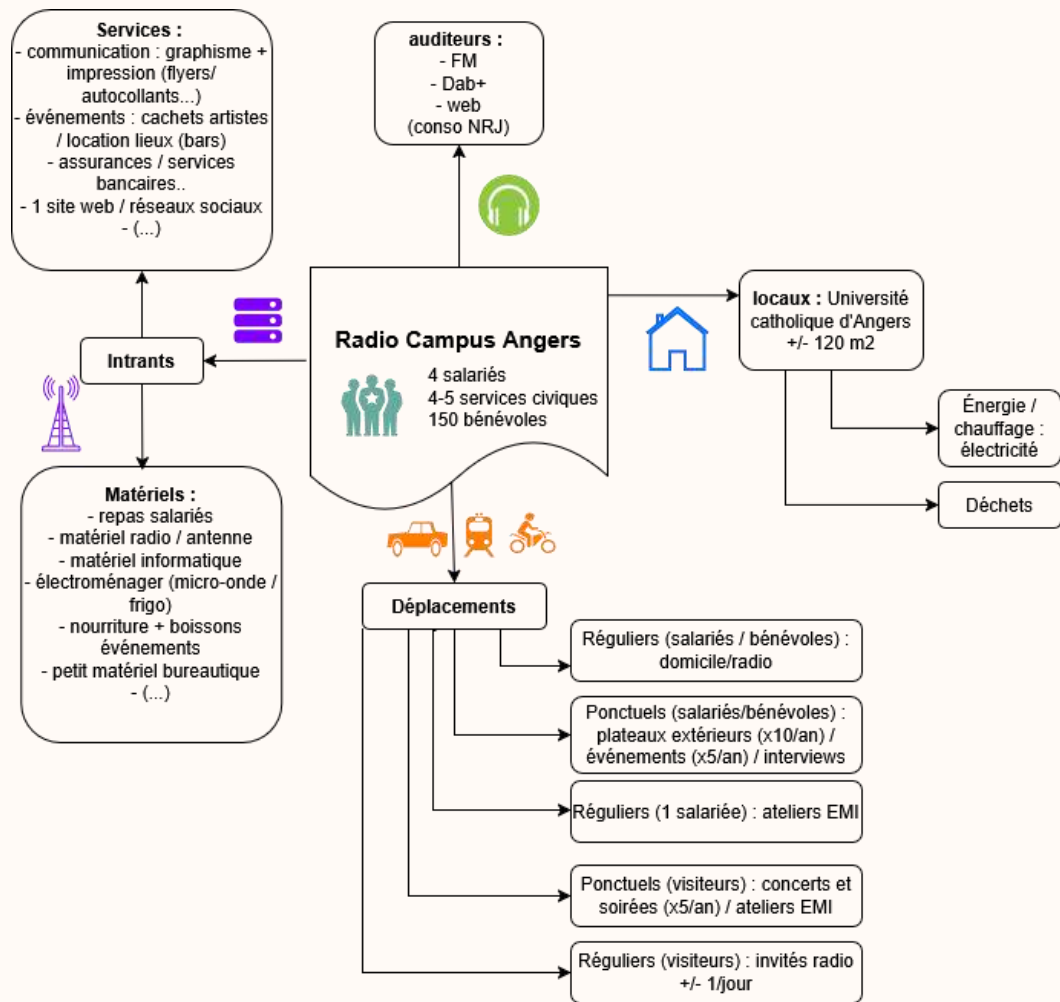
**Services :**
- communication : graphisme + impression (flyers/ autocollants...)
- événements : cachets artistes / location lieux (bars)
- assurances / services bancaires..
- 1 site web / réseaux sociaux
- (...)

**auditeurs :**
- FM
- Dab+
- web
(conso NRJ)

**Radio Campus Angers**
4 salariés
4-5 services civiques
150 bénévoles

**Intrants**

**locaux :** Université catholique d'Angers
+/- 120 m2

Énergie / chauffage : électricité

Déchets

**Matériels :**
- repas salariés
- matériel radio / antenne
- matériel informatique
- électroménager (micro-onde / frigo)
- nourriture + boissons événements
- petit matériel bureautique
- (...)

**Déplacements**

Réguliers (salariés / bénévoles) : domicile/radio

Ponctuels (salariés/bénévoles) : plateaux extérieurs (x10/an) / événements (x5/an) / interviews

Réguliers (1 salariée) : ateliers EMI

Ponctuels (visiteurs) : concerts et soirées (x5/an) / ateliers EMI

Réguliers (visiteurs) : invités radio +/- 1/jour